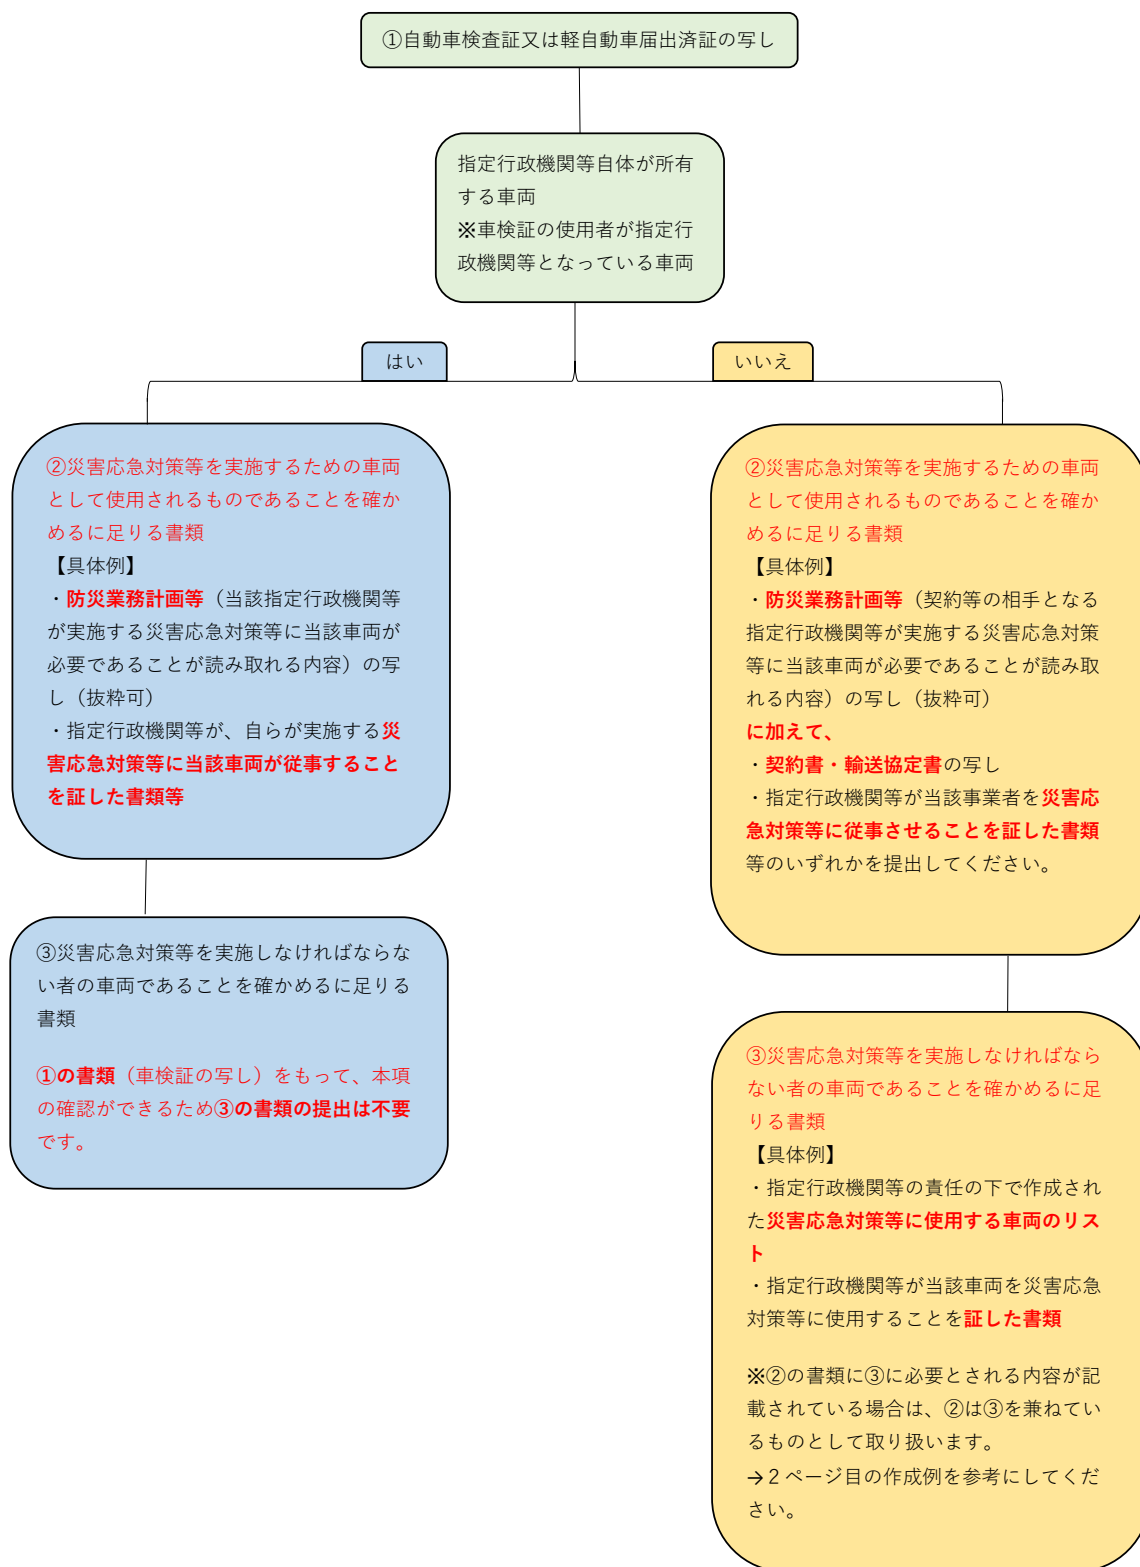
①自動車検査証又は軽自動車届出済証の写し

指定行政機関等自体が所有する車両
※車検証の使用者が指定行政機関等となっている車両

はい

いいえ

②災害応急対策等を実施するための車両として使用されるものであることを確かめるに足りる書類
【具体例】
・防災業務計画等（当該指定行政機関等が実施する災害応急対策等に当該車両が必要であることが読み取れる内容）の写し（抜粋可）
・指定行政機関等が、自らが実施する災害応急対策等に当該車両が従事することを証した書類等

③災害応急対策等を実施しなければならない者の車両であることを確かめるに足りる書類

①の書類（車検証の写し）をもって、本項の確認ができるため③の書類の提出は不要です。

②災害応急対策等を実施するための車両として使用されるものであることを確かめるに足りる書類
【具体例】
・防災業務計画等（契約等の相手となる指定行政機関等が実施する災害応急対策等に当該車両が必要であることが読み取れる内容）の写し（抜粋可）
に加えて、
・契約書・輸送協定書の写し
・指定行政機関等が当該事業者を災害応急対策等に従事させることを証した書類
等のいずれかを提出してください。

③災害応急対策等を実施しなければならない者の車両であることを確かめるに足りる書類
【具体例】
・指定行政機関等の責任の下で作成された災害応急対策等に使用する車両のリスト
・指定行政機関等が当該車両を災害応急対策等に使用することを証した書類

※②の書類に③に必要とされる内容が記載されている場合は、②は③を兼ねているものとして取り扱います。
→2ページ目の作成例を参考にしてください。